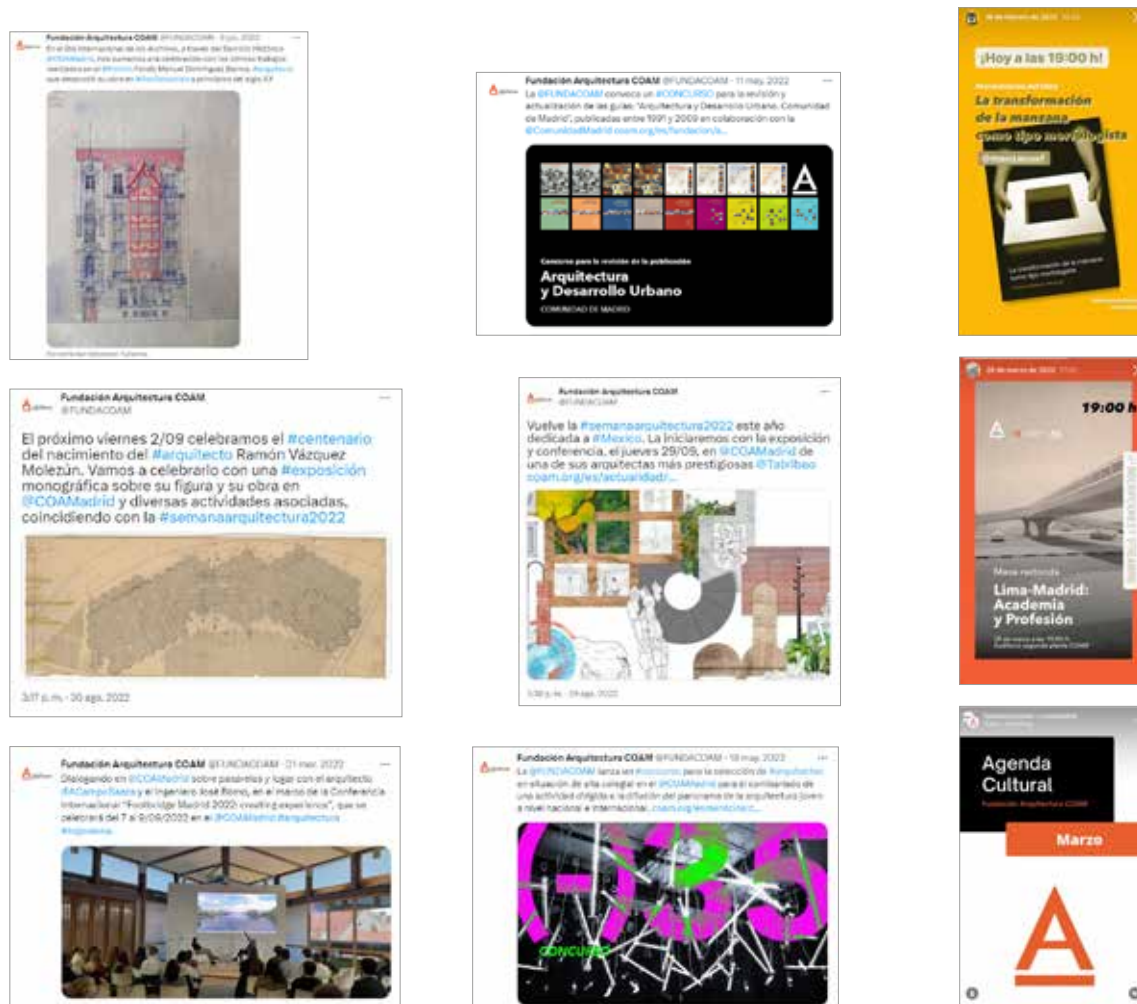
Fundación Arquitectura COAM @FUNDACOAM · 9 jun. 2022
En el Día Internacional de los Archivos, a través del Servicio Histórico @COAMadrid, nos sumamos a la celebración con los últimos trabajos realizados en el #Archivo Fondo Manuel Domínguez Barros. #arquitecto que desarrolló su obra en #SanSebastián a principios del siglo XX

Fundación Arquitectura COAM @FUNDACOAM · 11 may. 2022
La @FUNDACOAM convoca un #CONCURSO para la revisión y actualización de las guías "Arquitectura y Desarrollo Urbano. Comunidad de Madrid", publicadas entre 1991 y 2009 en colaboración con la @ComunidadMadrid coam.org/es/fundacion/a...

Concurso para la revisión de la publicación
Arquitectura y Desarrollo Urbano
COMUNIDAD DE MADRID

¡Hoy a las 19:00 h!
La transformación de la manzana como tipo morfologista

19:00 h
Mesa redonda
Lima-Madrid: Academia y Profesión

Fundación Arquitectura COAM
@FUNDACOAM
El próximo viernes 2/09 celebramos el #centenario del nacimiento del #arquitecto Ramón Vázquez Molezún. Vamos a celebrarlo con una #exposición monográfica sobre su figura y su obra en @COAMadrid y diversas actividades asociadas, coincidiendo con la #semanaarquitectura2022
3:17 p. m. · 30 ago. 2022

Fundación Arquitectura COAM
@FUNDACOAM
Vuelve la #semanaarquitectura2022 este año dedicada a #Mexico. La iniciaremos con la exposición y conferencia, el jueves 29/09, en @COAMadrid de una de sus arquitectas más prestigiosas @Tatiana coam.org/es/actualidad/...

Agenda Cultural
Fundación Arquitectura COAM
Marzo

Fundación Arquitectura COAM @FUNDACOAM · 21 mar. 2022
Dialogando en @COAMadrid sobre pasarelas y lugar con el arquitecto @ACampoBaeza y el ingeniero José Romo, en el marco de la Conferencia Internacional "Footbridge Madrid 2022: creating experience", que se celebrará del 7 al 9/09/2022 en el @COAMadrid #arquitectura #ingeniería

Fundación Arquitectura COAM @FUNDACOAM · 18 may. 2022
La @FUNDACOAM lanza un #concurso para la selección de #arquitectos en situación de alta colegial en el @COAMadrid para la realización de una actividad dirigida a la difusión del panorama de la arquitectura joven a nivel nacional e internacional. coam.org/es/servicios/c...

CONCURSO